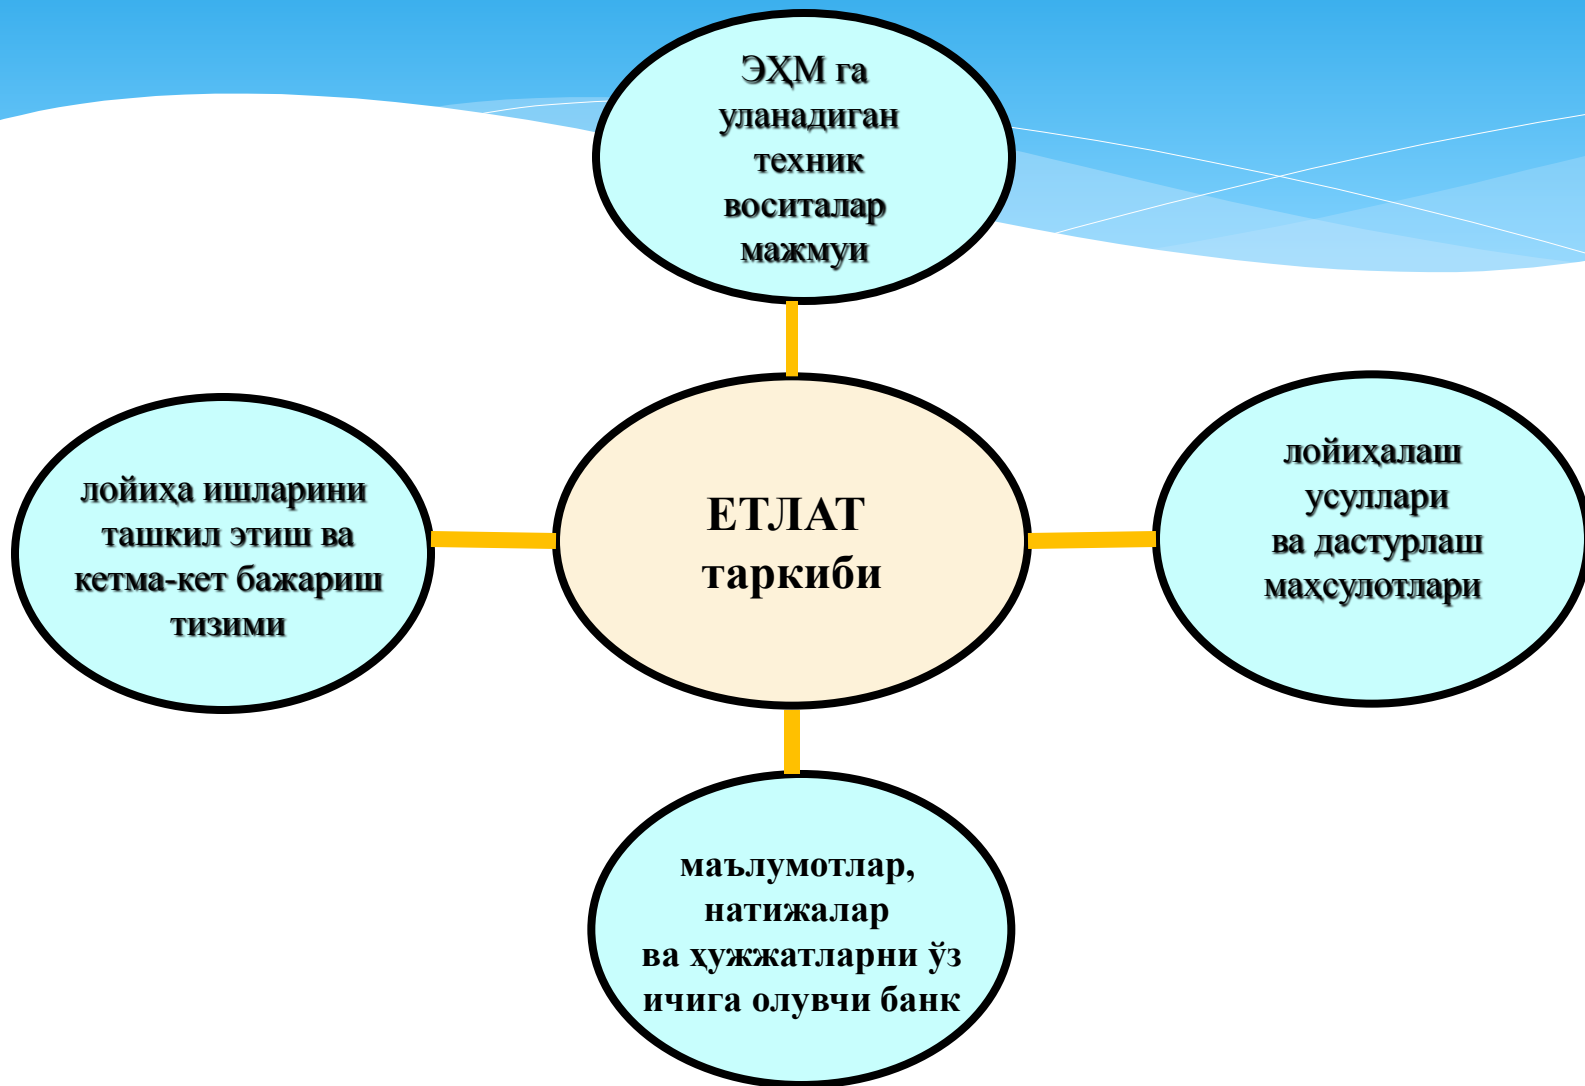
ЭҲМ га уланадиган техник воситалар мажмуи

лойиҳа ишларини ташкил этиш ва кетма-кет бажариш тизими

ЕТЛАТ таркиби

лойиҳалаш усуллари ва дастурлаш маҳсулотлари

маълумотлар, натижалар ва ҳужжатларни ўз ичига олувчи банк